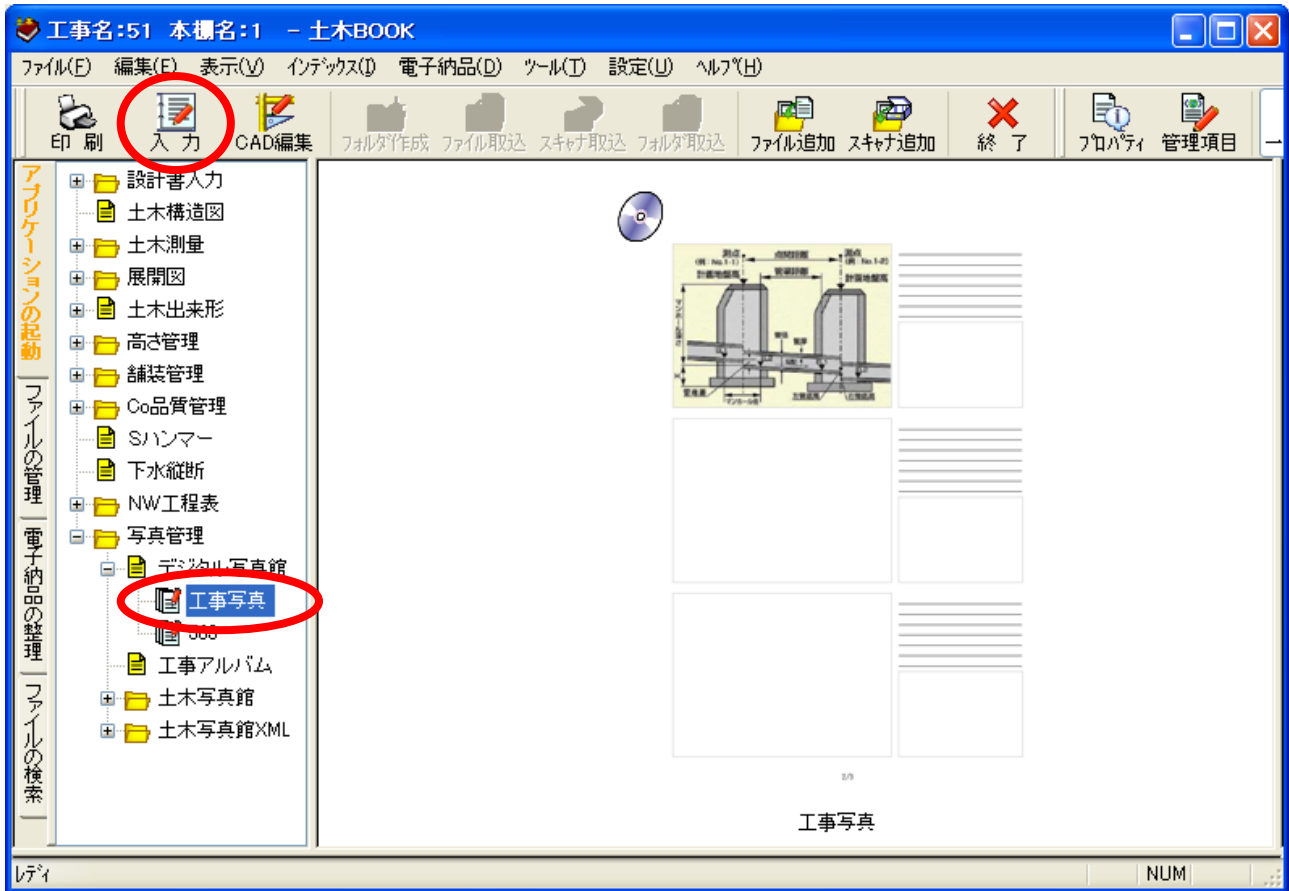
工事名:51 本棚名:1 － 土木BOOK

ﾌｧｲﾙ(F) 編集(E) 表示(V) ｲﾝﾃﾞｯｸｽ(I) 電子納品(D) ﾂｰﾙ(T) 設定(U) ﾍﾙﾌﾟ(H)

印 刷
入 力
CAD編集
ﾌｫﾙﾀﾞ作成
ﾌｧｲﾙ取込
ｽｷｬﾅ取込
ﾌｫﾙﾀﾞ取込
ﾌｧｲﾙ追加
ｽｷｬﾅ追加
終 了
ﾌﾟﾛﾊﾟﾃｨ
管理項目

アプリケーションの起動
ファイルの管理
電子納品の整理
ファイルの検索

設計書入力
土木構造図
土木測量
展開図
土木出来形
高さ管理
舗装管理
Co品質管理
Sハンマー
下水縦断
NW工程表
写真管理
デジタル写真館
工事写真
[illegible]
工事アルバム
土木写真館
土木写真館XML

工事写真

ﾚﾃﾞｨ
NUM